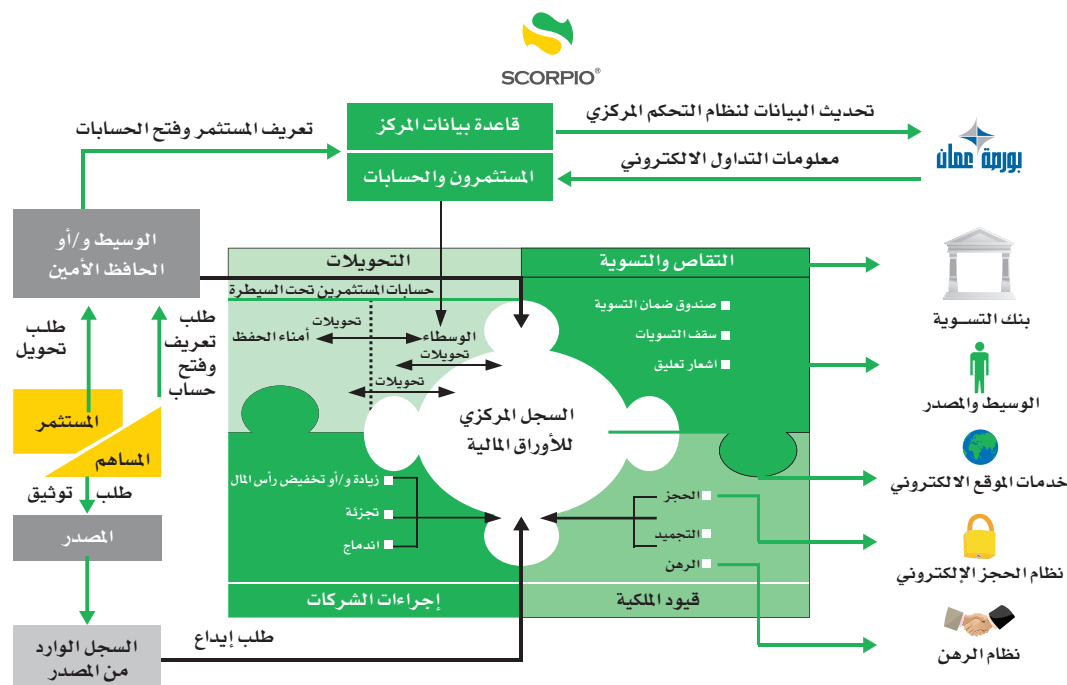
SCORPIO®

تعريف المستثمر وفتح الحسابات

قاعدة بيانات المركز

المستثمرون والحسابات

تحديث البيانات لنظام التحكم المركزي

معلومات التداول الالكتروني

بورصة عمان

الوسيط و/أو الحافظ الأمين

التحويلات

التقاص والتسوية

حسابات المستثمرين تحت السيطرة

تحويلات أمناء الحفظ

الوسطاء تحويلات

تحويلات

صندوق ضمان التسوية

سقف التسويات

اشعار تعليق

بنك التسوية

الوسيط والمصدر

طلب تحويل

طلب تعريف وفتح حساب

المستثمر

المساهم

السجل المركزي للأوراق المالية

خدمات الموقع الالكتروني

طلب توثيق

زيادة و/أو تخفيض رأس المال

تجزئة

اندماج

الحجز

التجميد

الرهن

نظام الحجز الإلكتروني

المصدر

إجراءات الشركات

قيود الملكية

السجل الوارد من المصدر

طلب إيداع

نظام الرهن